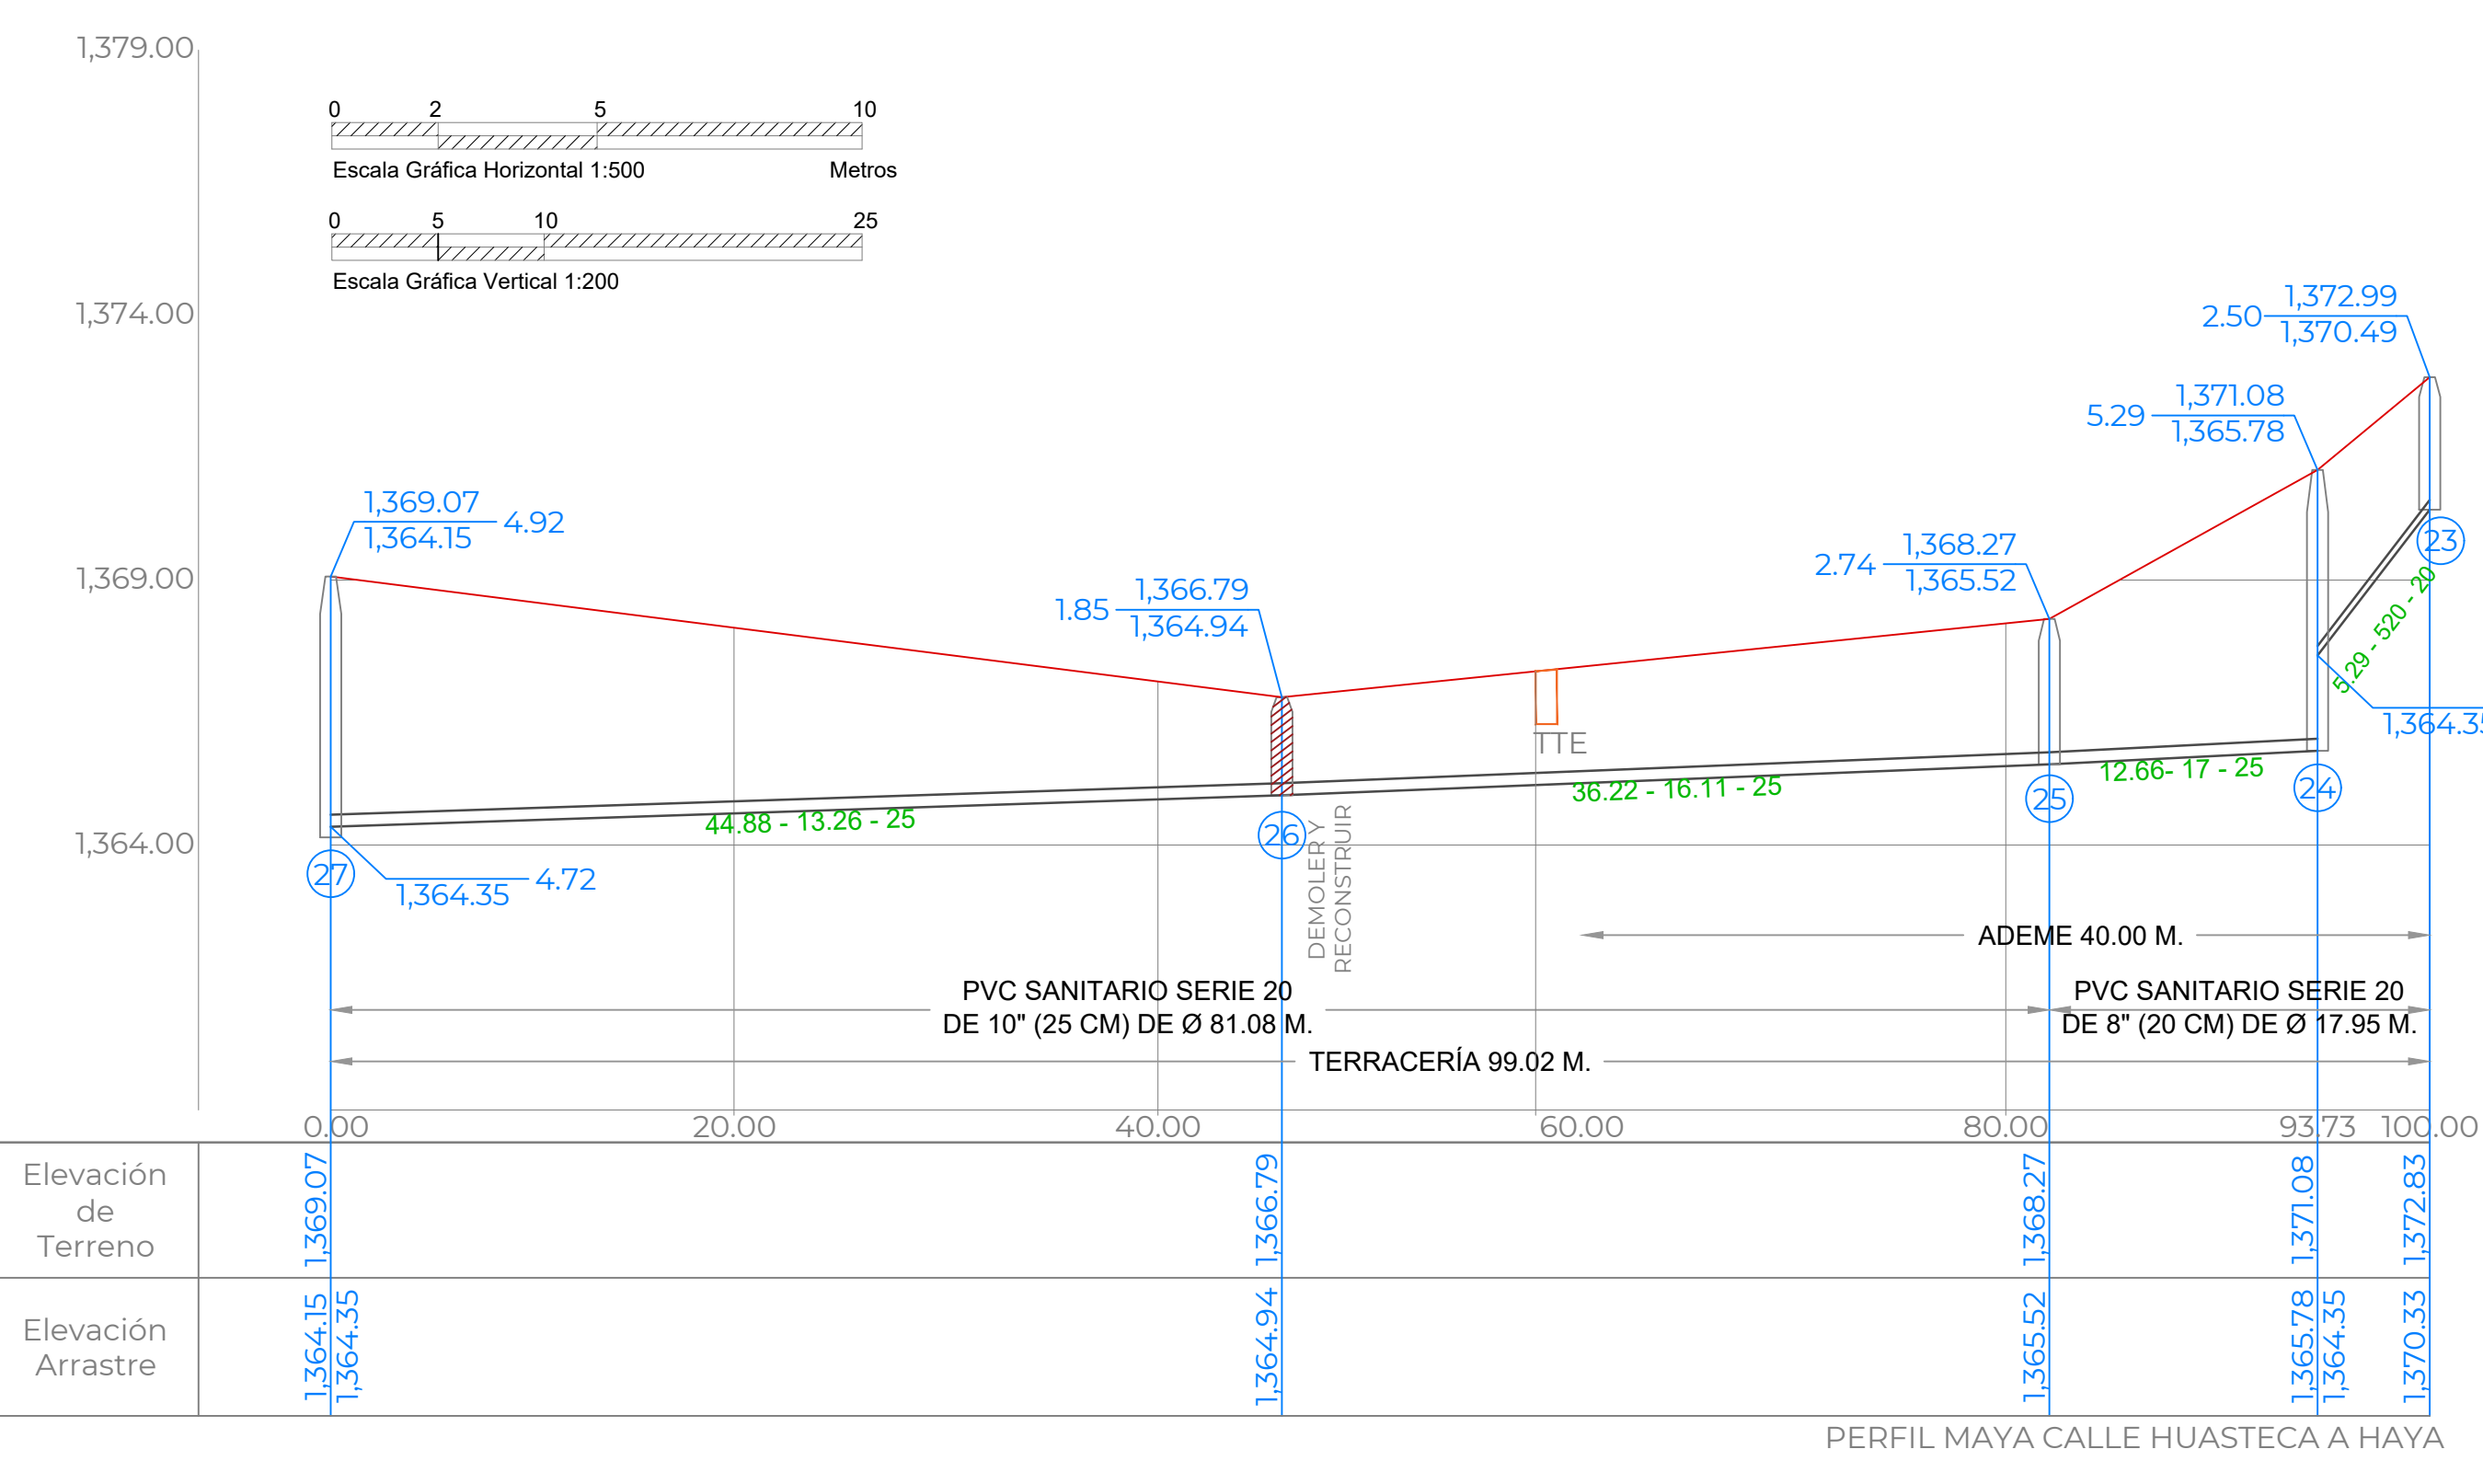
1,379.00

0 2 5 10
Escala Gráfica Horizontal 1:500 Metros

0 5 10 25
Escala Gráfica Vertical 1:200

1,374.00

2.50 1,372.99
1,370.49

5.29 1,371.08
1,365.78

1,369.07
1,364.15 4.92

1,369.00

2.74 1,368.27
1,365.52

23

1.85 1,366.79
1,364.94

5.29 - 520 - 20

1,364.35

TTE

12.66- 17 - 25

36.22 - 16.11 - 25

25

24

44.88 - 13.26 - 25

26

1,364.00

27

1,364.35 4.72

DEMOLER Y RECONSTRUIR

ADEME 40.00 M.

PVC SANITARIO SERIE 20
DE 10" (25 CM) DE Ø 81.08 M.

PVC SANITARIO SERIE 20
DE 8" (20 CM) DE Ø 17.95 M.

TERRACERÍA 99.02 M.

0.00 20.00 40.00 60.00 80.00 93.73 100.00

Elevación de Terreno 1,369.07 1,366.79 1,368.27 1,371.08 1,372.83

Elevación Arrastre 1,364.15 1,364.35 1,364.94 1,365.52 1,365.78 1,364.35 1,370.33

PERFIL MAYA CALLE HUASTECA A HAYA